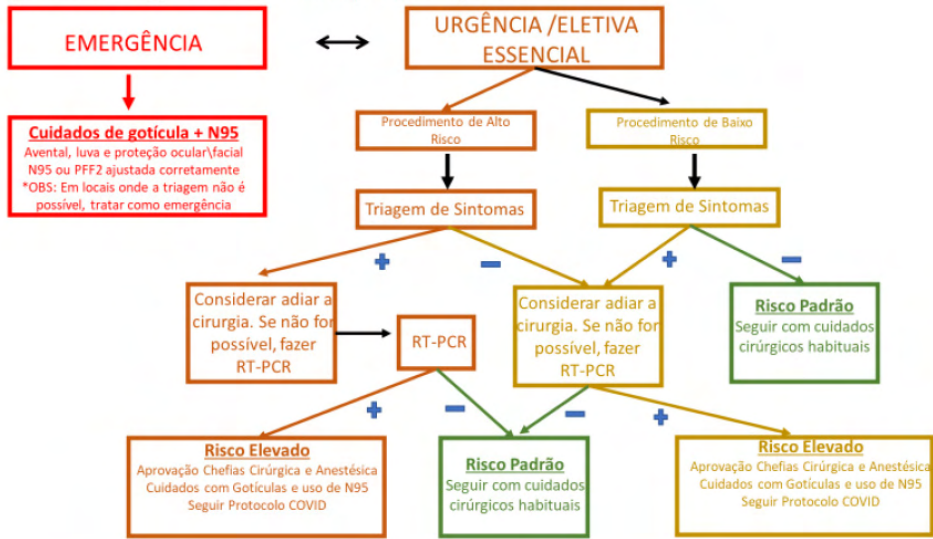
EMERGÊNCIA

URGÊNCIA /ELETIVA ESSENCIAL

Cuidados de gotícula + N95
Avental, luva e proteção ocular\facial
N95 ou PFF2 ajustada corretamente
*OBS: Em locais onde a triagem não é possível, tratar como emergência

Procedimento de Alto Risco

Procedimento de Baixo Risco

Triagem de Sintomas

Triagem de Sintomas

+

−

+

−

Considerar adiar a cirurgia. Se não for possível, fazer RT-PCR

RT-PCR

Considerar adiar a cirurgia. Se não for possível, fazer RT-PCR

Risco Padrão
Seguir com cuidados cirúrgicos habituais

+

−

−

+

Risco Elevado
Aprovação Chefias Cirúrgica e Anestésica
Cuidados com Gotículas e uso de N95
Seguir Protocolo COVID

Risco Padrão
Seguir com cuidados cirúrgicos habituais

Risco Elevado
Aprovação Chefias Cirúrgica e Anestésica
Cuidados com Gotículas e uso de N95
Seguir Protocolo COVID